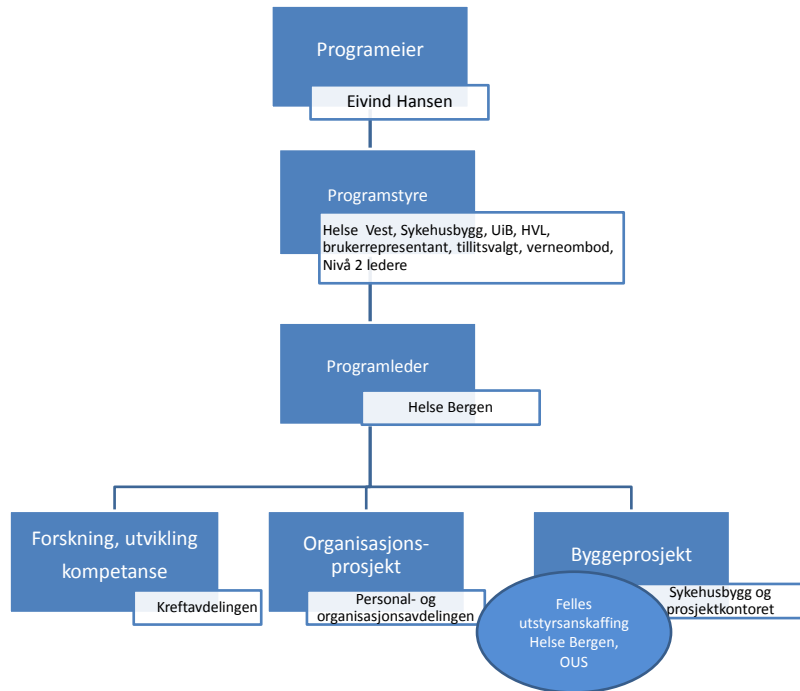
Programeier

Eivind Hansen

Programstyre

Helse Vest, Sykehusbygg, UiB, HVL, brukerrepresentant, tillitsvalgt, verneombod, Nivå 2 ledere

Programleder

Helse Bergen

Forskning, utvikling kompetanse

Kreftavdelingen

Organisasjonsprosjekt

Personal- og organisasjonsavdelingen

Byggeprosjekt

Sykehusbygg og prosjektkontoret

Felles utstyrsanskaffing Helse Bergen, OUS